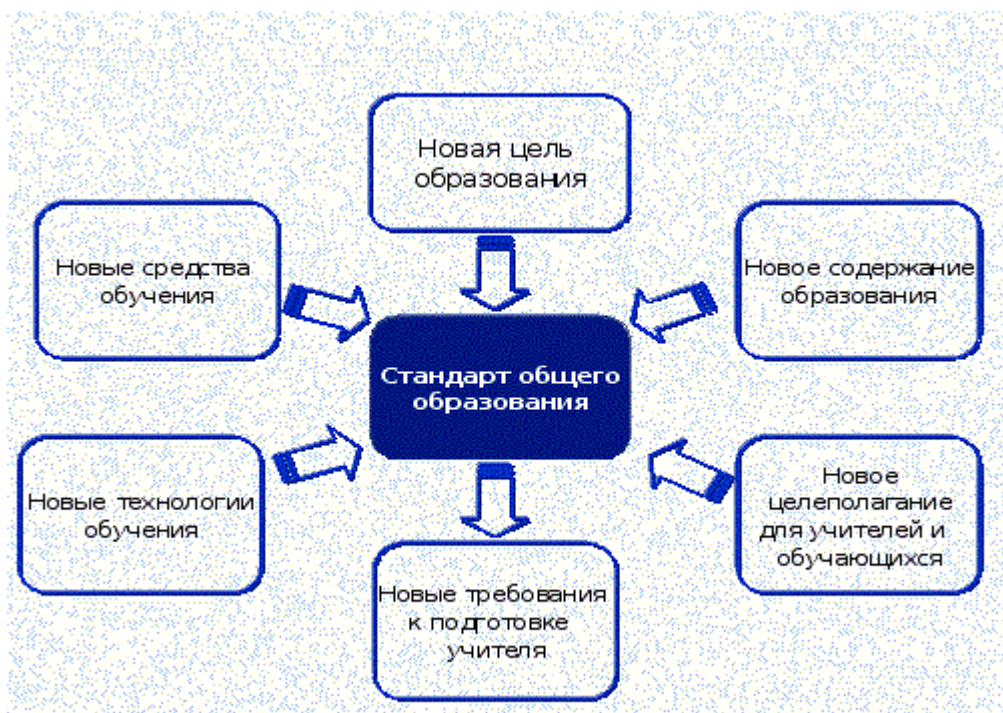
Новая цель образования

Новые средства обучения

Новое содержание образования

Стандарт общего образования

Новые технологии обучения

Новое целеполагание для учителей и обучающихся

Новые требования к подготовке учителя